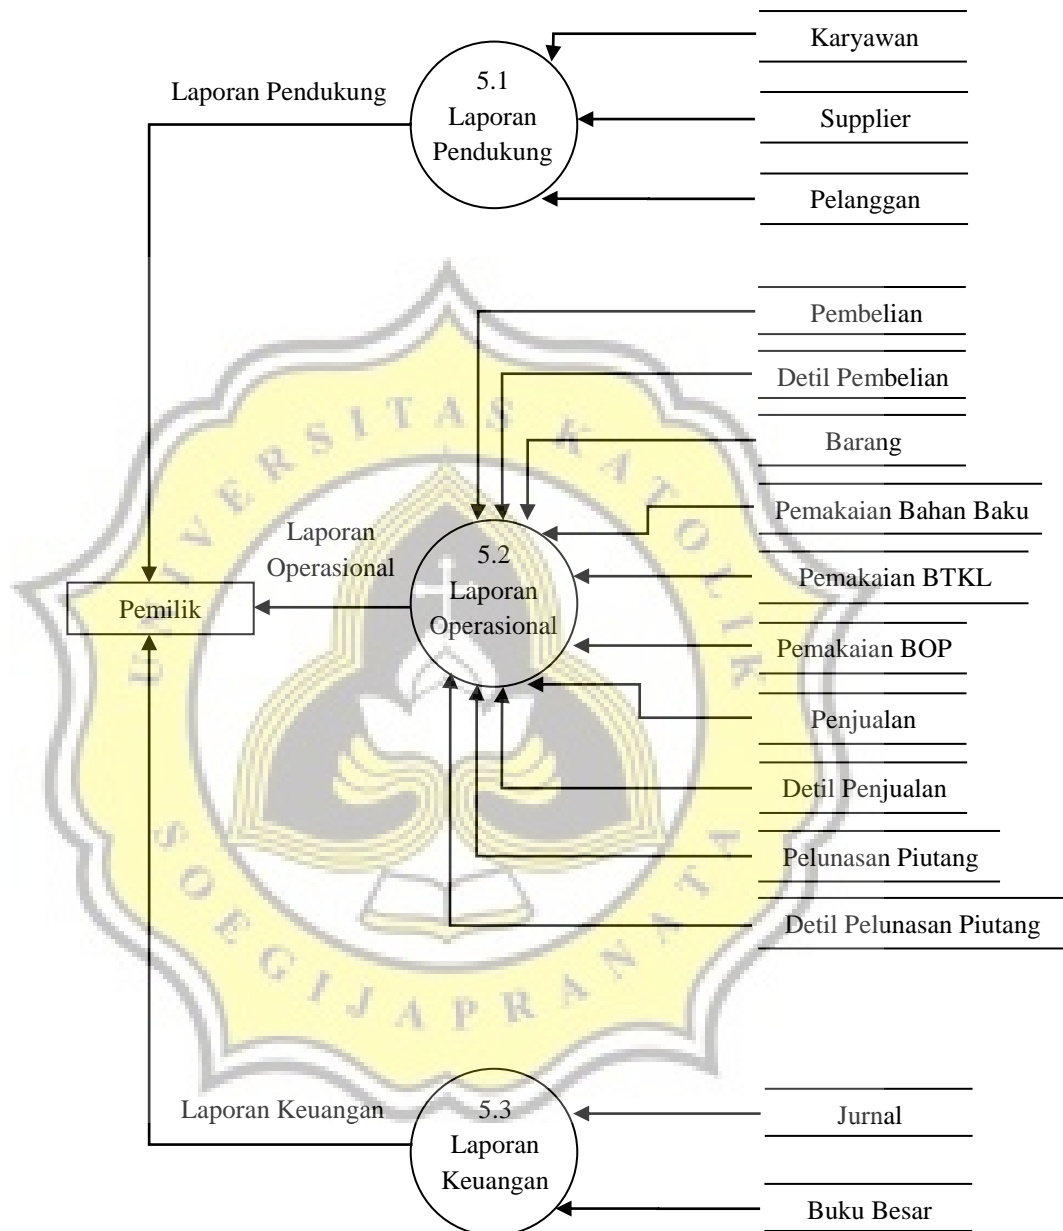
Karyawan

5.1
Laporan
Pendukung

Laporan Pendukung

Supplier

Pelanggan

Pembelian

Detil Pembelian

Barang

Pemakaian Bahan Baku

Laporan
Operasional

5.2
Laporan
Operasional

Pemakaian BTKL

Pemilik

Pemakaian BOP

Penjualan

Detil Penjualan

Pelunasan Piutang

Detil Pelunasan Piutang

UNIVERSITAS KATOLIK SOEGIJAPRANATA

Laporan Keuangan

5.3
Laporan
Keuangan

Jurnal

Buku Besar